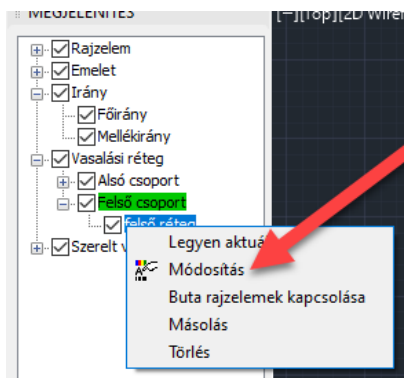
MEGJELENÍTÉS

[−][Top][2D Wire

Rajzelem
Emelet
Irány
Főirány
Mellékirány
Vasalási réteg
Alsó csoport
Felső csoport
felső réteg
Szerelt v

Legyen aktuá
Módosítás
Buta rajzelemek kapcsolása
Másolás
Törlés